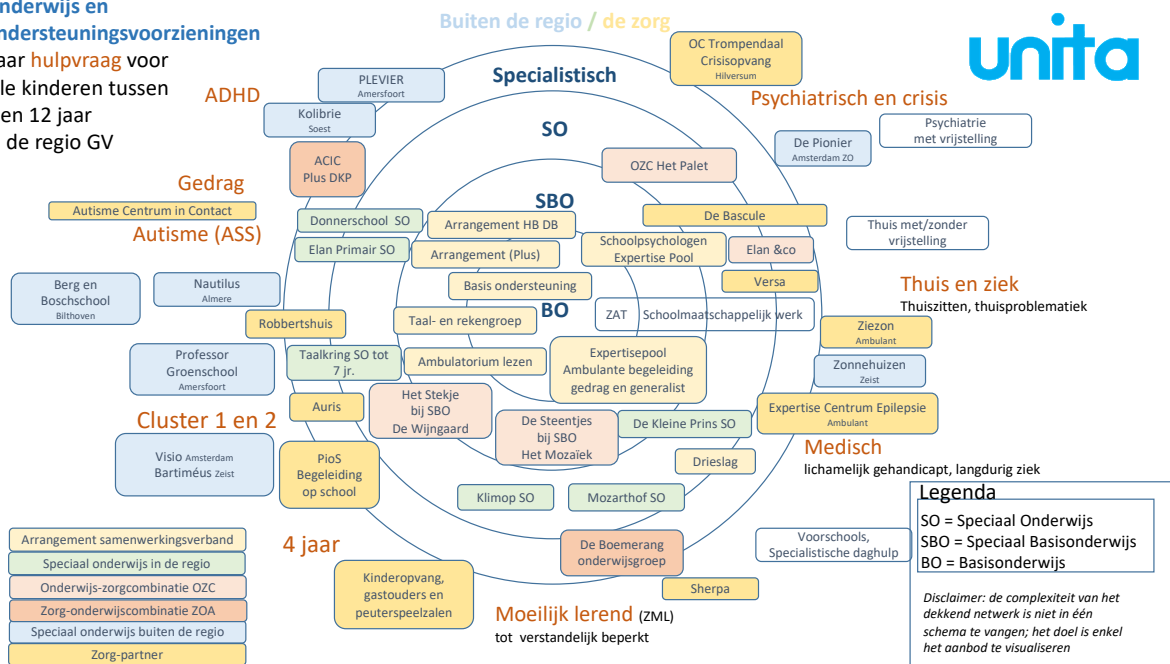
nderwijs en
ndersteuningsvoorzieningen
aar hulpvraag voor
le kinderen tussen
en 12 jaar
de regio GV

Buiten de regio / de zorg

unita

Specialistisch

SO

SBO

BO

ADHD

PLEVIER
Amersfoort

Kolibrie
Soest

OC Trompendaal
Crisisopvang
Hilversum

Psychiatrisch en crisis

Psychiatrie
met vrijstelling

De Pionier
Amsterdam ZO

ACIC
Plus DKP

Gedrag

Autisme Centrum in Contact

Autisme (ASS)

OZC Het Palet

De Bascule

Donnerschool SO

Arrangement HB DB

Elan Primair SO

Arrangement (Plus)

Schoolpsychologen
Expertise Pool

Elan &co

Thuis met/zonder
vrijstelling

Versa

Thuis en ziek
Thuiszitten, thuisproblematiek

Berg en
Boschschool
Bilthoven

Nautilus
Almere

Basis ondersteuning

Robbertshuis

Taal- en rekengroep

ZAT

Schoolmaatschappelijk werk

Ziezon
Ambulant

Professor
Groenschool
Amersfoort

Taalkring SO tot
7 jr.

Ambulatorium lezen

Expertisepool
Ambulante begeleiding
gedrag en generalist

Zonnehuizen
Zeist

Auris

Het Stekje
bij SBO
De Wijngaard

Expertise Centrum Epilepsie
Ambulant

Cluster 1 en 2

De Steentjes
bij SBO
Het Mozaïek

De Kleine Prins SO

Medisch
lichamelijk gehandicapt, langdurig ziek

Visio Amsterdam
Bartiméus Zeist

PioS
Begeleiding
op school

Drieslag

Klimop SO

Mozarthof SO

Legenda
SO = Speciaal Onderwijs
SBO = Speciaal Basisonderwijs
BO = Basisonderwijs

Arrangement samenwerkingsverband
Speciaal onderwijs in de regio
Onderwijs-zorgcombinatie OZC
Zorg-onderwijscombinatie ZOA
Speciaal onderwijs buiten de regio
Zorg-partner

4 jaar

De Boemerang
onderwijsgroep

Voorschools,
Specialistische daghulp

Kinderopvang,
gastouders en
peuterspeelzalen

Sherpa

Moeilijk lerend (ZML)
tot verstandelijk beperkt

Disclaimer: de complexiteit van het dekkend netwerk is niet in één schema te vangen; het doel is enkel het aanbod te visualiseren